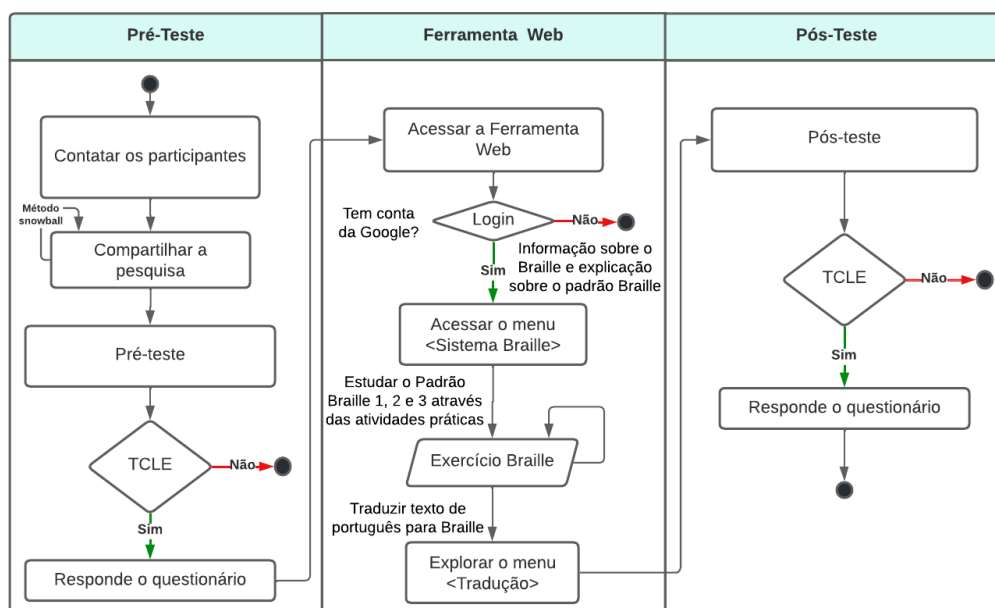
Pré-Teste

Contatar os participantes

Método snowball

Compartilhar a pesquisa

Pré-teste

TCLE

Não

Sim

Responde o questionário

Ferramenta Web

Acessar a Ferramenta Web

Tem conta da Google?

Login

Não

Informação sobre o Braille e explicação sobre o padrão Braille

Sim

Acessar o menu <Sistema Braille>

Estudar o Padrão Braille 1, 2 e 3 através das atividades práticas

Exercício Braille

Traduzir texto de português para Braille

Explorar o menu <Tradução>

Pós-Teste

Pós-teste

TCLE

Não

Sim

Responde o questionário